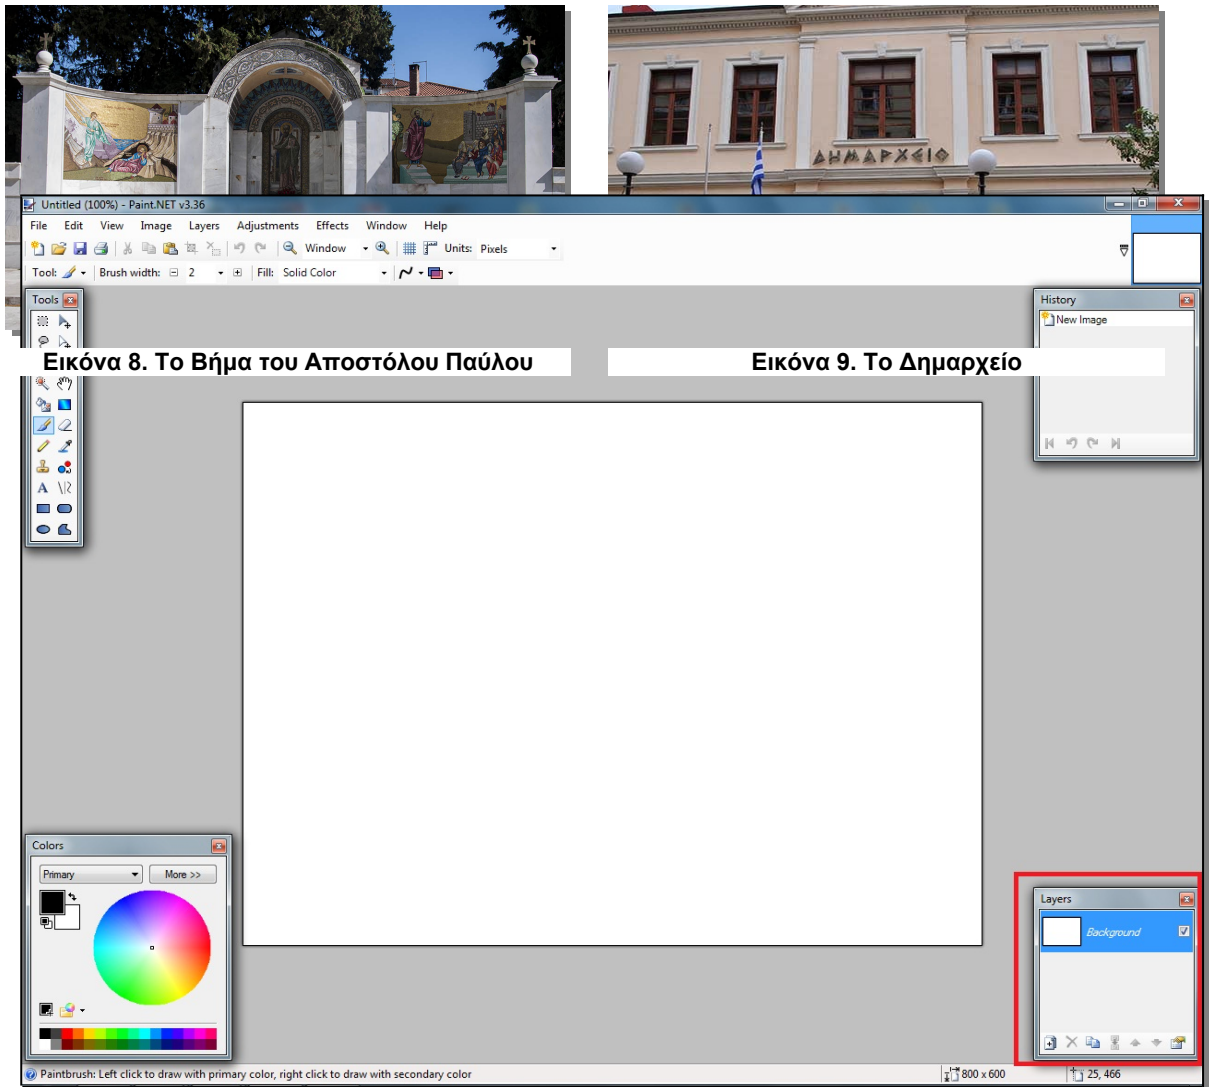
ΔΗΜΑΡΧΕΙΟ

Untitled (100%) - Paint.NET v3.36

File Edit View Image Layers Adjustments Effects Window Help

Window Units: Pixels

Tool: Brush width: 2 Fill: Solid Color

Tools

History

New Image

Εικόνα 8. Το Βήμα του Αποστόλου Παύλου

Εικόνα 9. Το Δημαρχείο

Colors

Primary More >>

Layers

Background

Paintbrush: Left click to draw with primary color, right click to draw with secondary color

800 x 600

25, 466